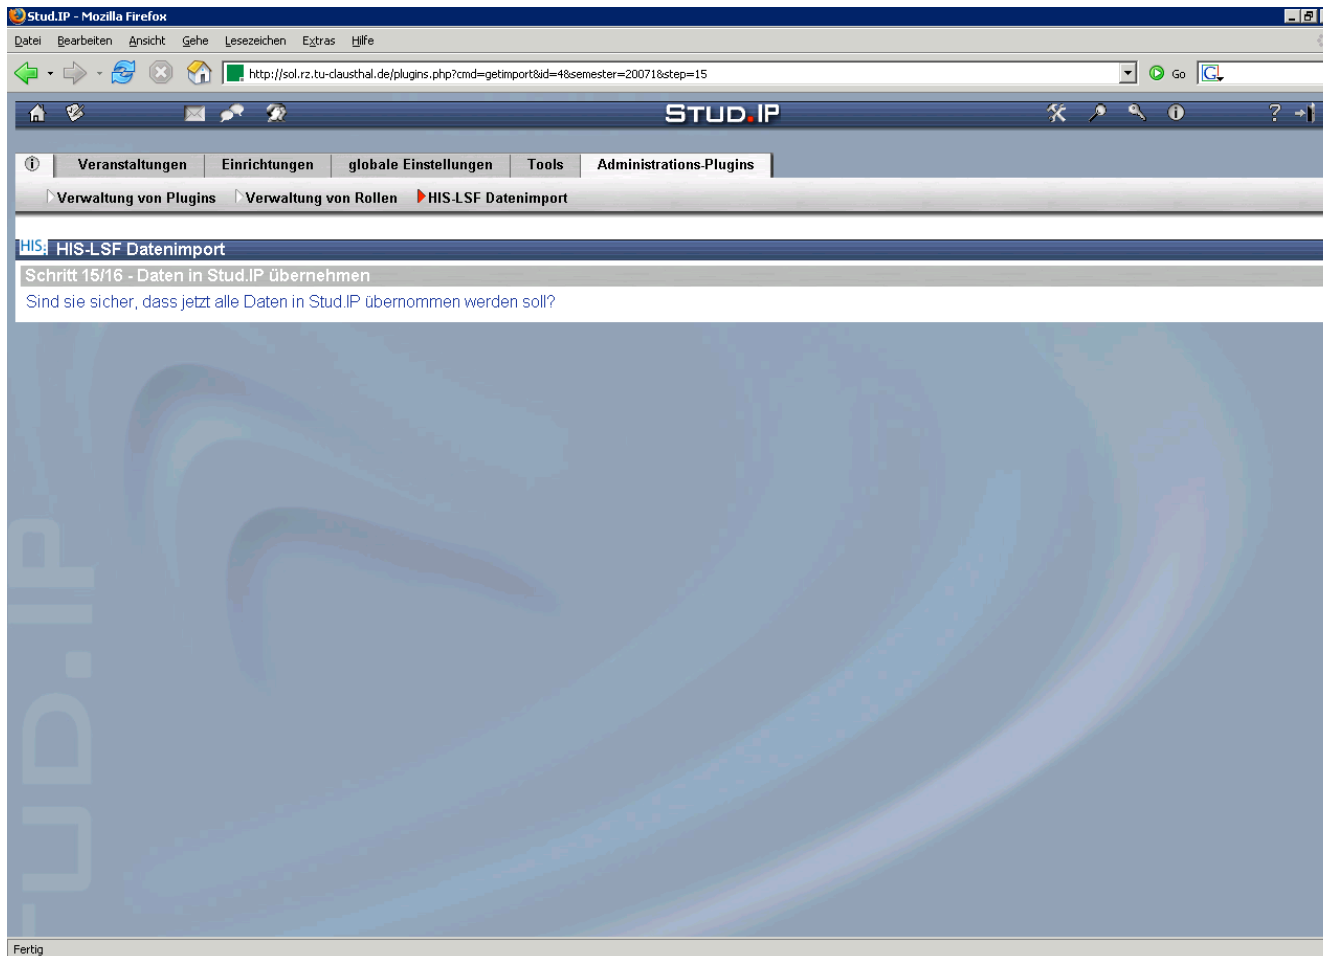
Stud.IP - Mozilla Firefox

Datei Bearbeiten Ansicht Gehe Lesezeichen Extras Hilfe

http://sol.rz.tu-clausthal.de/plugins.php?cmd=getimport&id=4&semester=20071&step=15

Go

STUD.IP

Veranstaltungen | Einrichtungen | globale Einstellungen | Tools | Administrations-Plugins

Verwaltung von Plugins | Verwaltung von Rollen | HIS-LSF Datenimport

HIS HIS-LSF Datenimport

Schritt 15/16 - Daten in Stud.IP übernehmen

Sind sie sicher, dass jetzt alle Daten in Stud.IP übernommen werden soll?

STUD.IP

Fertig